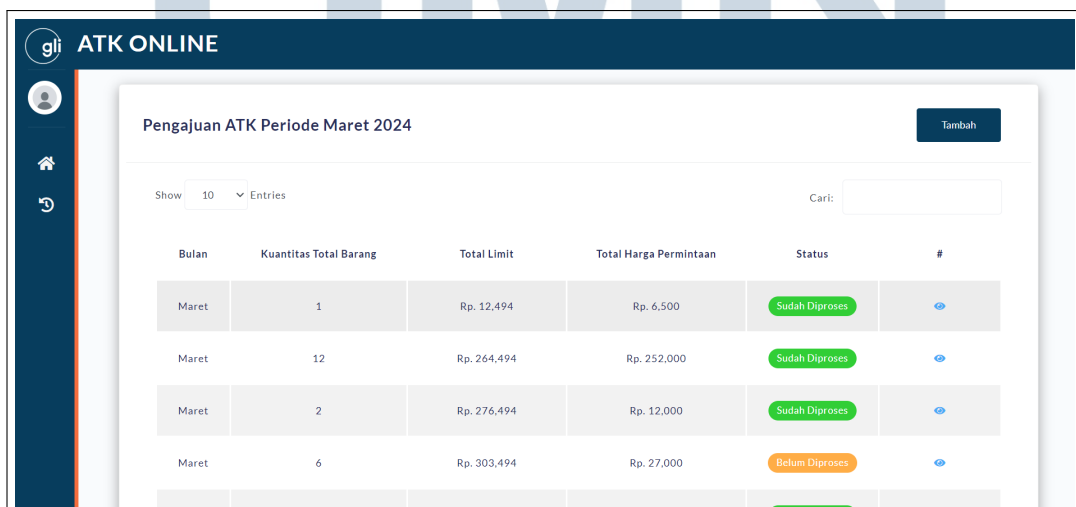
gli ATK ONLINE

Pengajuan ATK Periode Maret 2024

Tambah

Show 10 Entries

Cari:

| Bulan | Kuantitas Total Barang | Total Limit | Total Harga Permintaan | Status | # |
|---|---|---|---|---|---|
| Maret | 1 | Rp. 12,494 | Rp. 6,500 | Sudah Diproses | |
| Maret | 12 | Rp. 264,494 | Rp. 252,000 | Sudah Diproses | |
| Maret | 2 | Rp. 276,494 | Rp. 12,000 | Sudah Diproses | |
| Maret | 6 | Rp. 303,494 | Rp. 27,000 | Belum Diproses | |